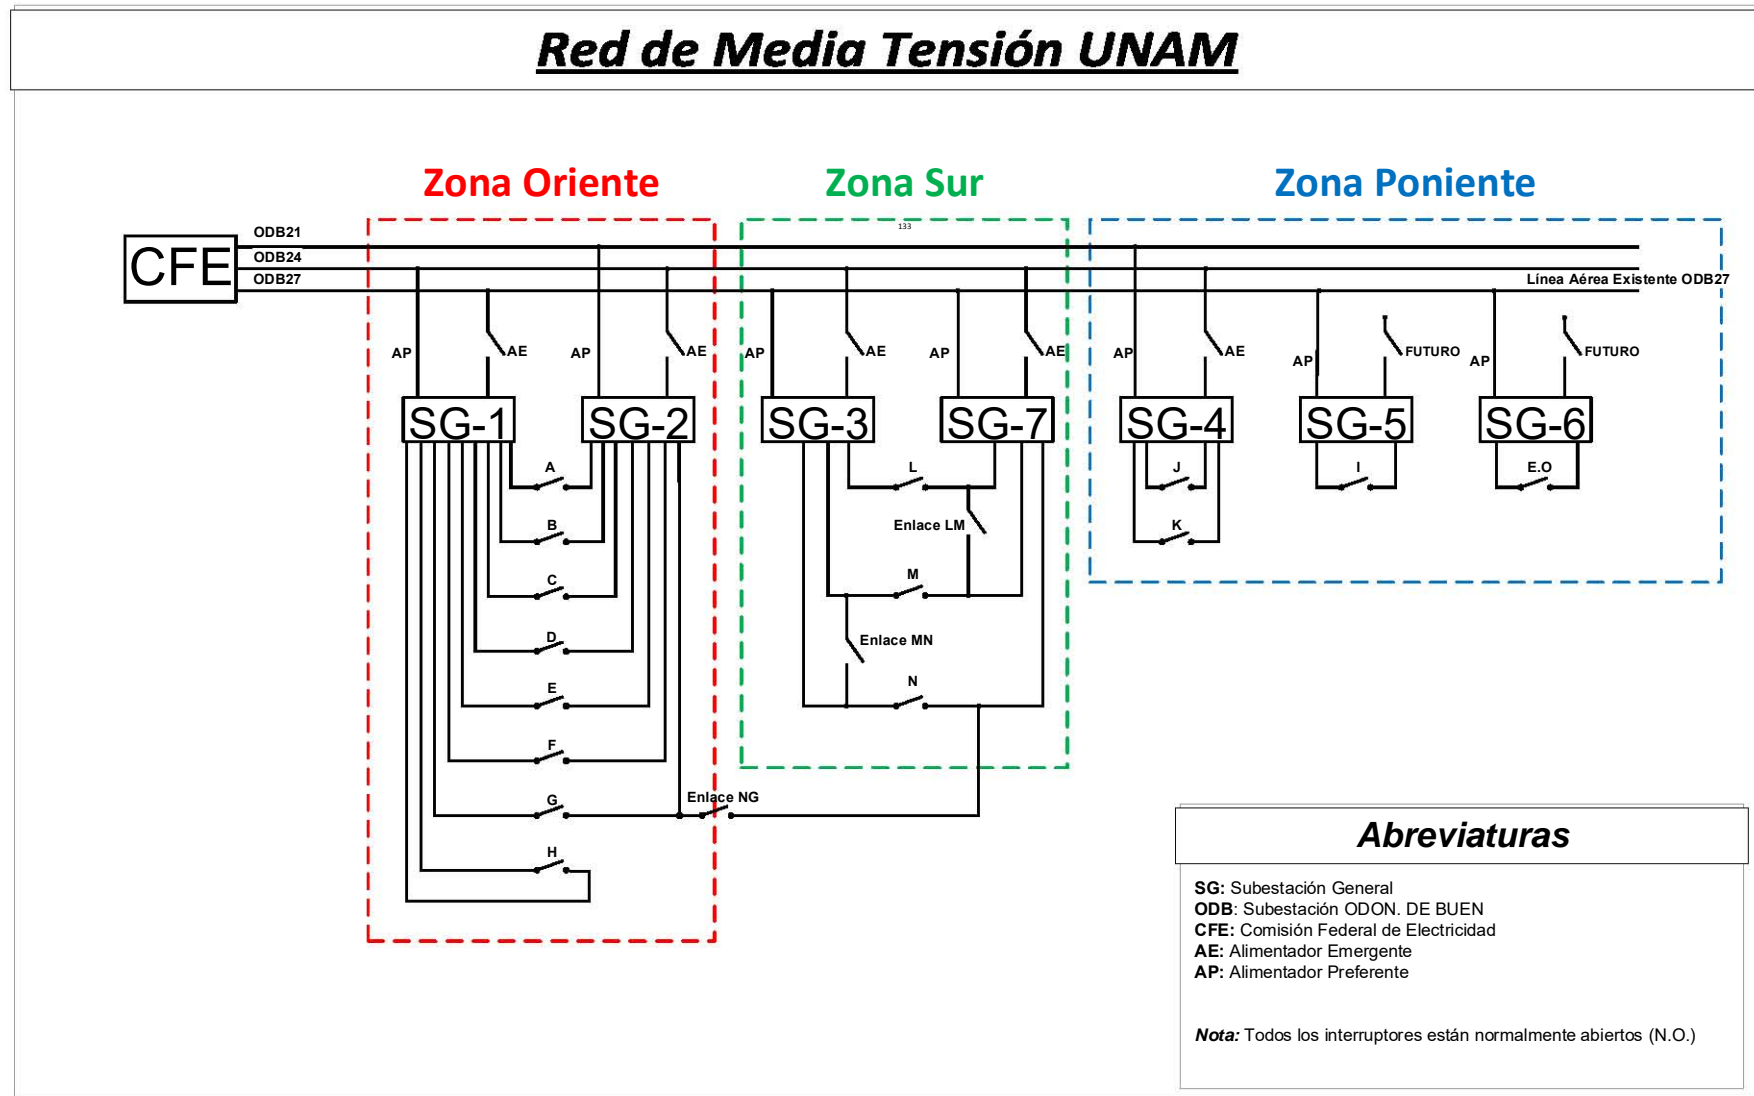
Red de Media Tensión UNAM

Zona Oriente

Zona Sur

Zona Poniente

CFE

ODB21
ODB24
ODB27

133

Línea Aérea Existente ODB27

AP AE AP AE AP AE AP AE AP AE AP FUTURO AP FUTURO

SG-1 SG-2 SG-3 SG-7 SG-4 SG-5 SG-6

A
B
C
D
E
F
G
H

L
Enlace LM
M
Enlace MN
N

Enlace NG

J
K
I
E.O

Abreviaturas

SG: Subestación General
ODB: Subestación ODON. DE BUEN
CFE: Comisión Federal de Electricidad
AE: Alimentador Emergente
AP: Alimentador Preferente

Nota: Todos los interruptores están normalmente abiertos (N.O.)